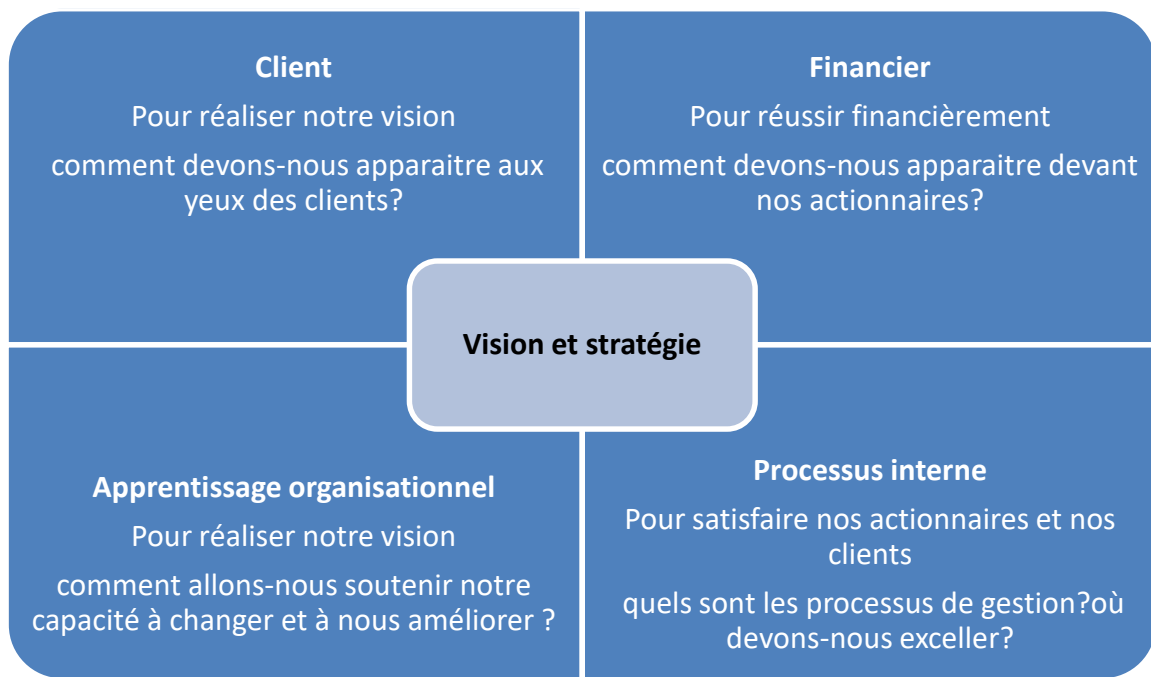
Client

Pour réaliser notre vision

comment devons-nous apparaitre aux yeux des clients?

Financier

Pour réussir financièrement

comment devons-nous apparaitre devant nos actionnaires?

Vision et stratégie

Apprentissage organisationnel

Pour réaliser notre vision

comment allons-nous soutenir notre capacité à changer et à nous améliorer ?

Processus interne

Pour satisfaire nos actionnaires et nos clients

quels sont les processus de gestion?où devons-nous exceller?